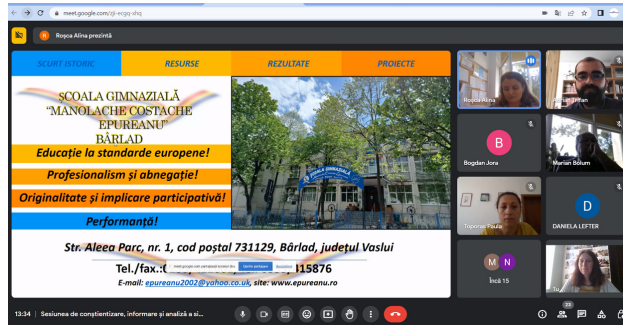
meet.google.com/zji-ecgq-shq

R Roșca Alina prezintă

SCURT ISTORIC
RESURSE
REZULTATE
PROIECTE

ȘCOALA GIMNAZIALĂ "MANOLACHE COSTACHE EPUREANU" BÂRLAD

Educație la standarde europene!
Profesionalism și abnegație!
Originalitate și implicare participativă!
Performanță!

Str. Aleea Parc, nr. 1, cod poștal 731129, Bârlad, județul Vaslui
Tel./fax.:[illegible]15876
E-mail: epureanu2002@yahoo.co.uk, site: www.epureanu.ro

meet.google.com partajează ecranul tău. Oprește partajarea Ascunde

Roșca Alina
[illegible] Trifan
B
Bogdan Jora
Marian Bolum
Topoliuc Paula
D
DANIELA LEFTER
M N
Încă 15
Tu

13:34 | Sesiunea de conștientizare, informare și analiză a si...
23